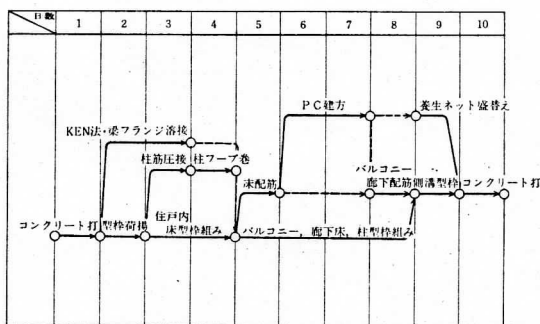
| 日数 | 1 | 2 | 3 | 4 | 5 | 6 | 7 | 8 | 9 | 10 |
|---|---|---|---|---|---|---|---|---|---|---|

KEN法・梁フランジ溶接

柱筋圧接 柱フープ巻

PC建方

養生ネット盛替え

床配筋

バルコニー

廊下配筋

側溝型枠

コンクリート打

コンクリート打

型枠荷揚

住戸内

床型枠組み

バルコニー，廊下床，柱型枠組み